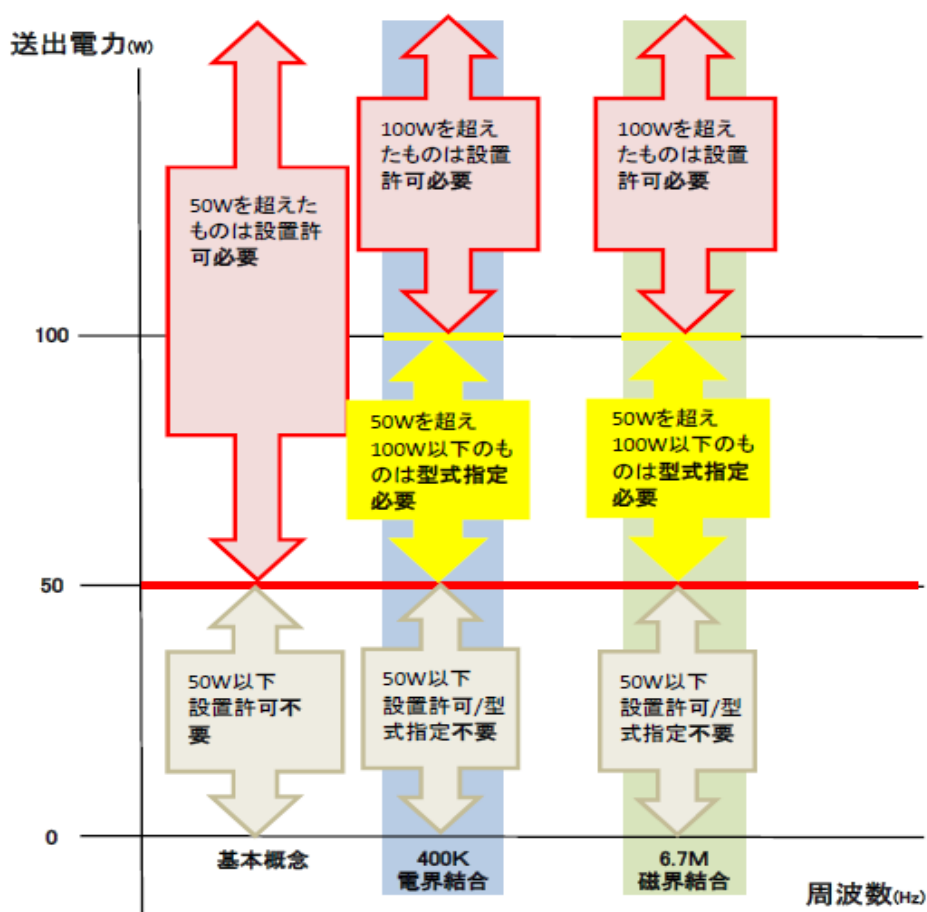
送出電力(W)

100

50

0

50Wを超えたものは設置許可必要

100Wを超えたものは設置許可必要

100Wを超えたものは設置許可必要

50Wを超え100W以下のものは型式指定必要

50Wを超え100W以下のものは型式指定必要

50W以下設置許可不要

50W以下設置許可/型式指定不要

50W以下設置許可/型式指定不要

基本概念

400K 電界結合

6.7M 磁界結合

周波数(Hz)